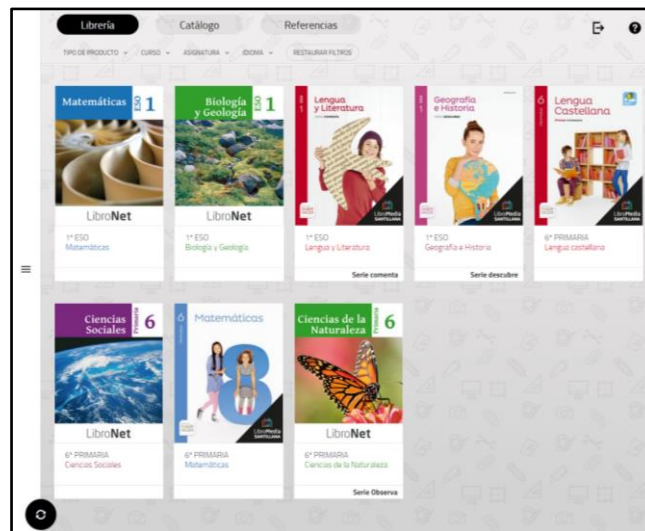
Librería Catálogo Referencias

TIPO DE PRODUCTO CURSO ASIGNATURA IDIOMA RESTAURAR FILTROS

Matemáticas ESO 1
LibroNet
1º ESO
Matemáticas

Biología y Geología ESO 1
LibroNet
1º ESO
Biología y Geología

Lengua y Literatura
LibroMedia SANTILLANA
1º ESO
Lengua y Literatura
Serie comenta

Geografía e Historia
LibroMedia SANTILLANA
1º ESO
Geografía e Historia
Serie descubre

6 Lengua Castellana
LibroMedia SANTILLANA
6º PRIMARIA
Lengua castellana

Ciencias Sociales Primaria 6
LibroNet
6º PRIMARIA
Ciencias Sociales

6 Matemáticas
LibroMedia SANTILLANA
6º PRIMARIA
Matemáticas

Ciencias de la Naturaleza Primaria 6
LibroNet
6º PRIMARIA
Ciencias de la Naturaleza
Serie Observa